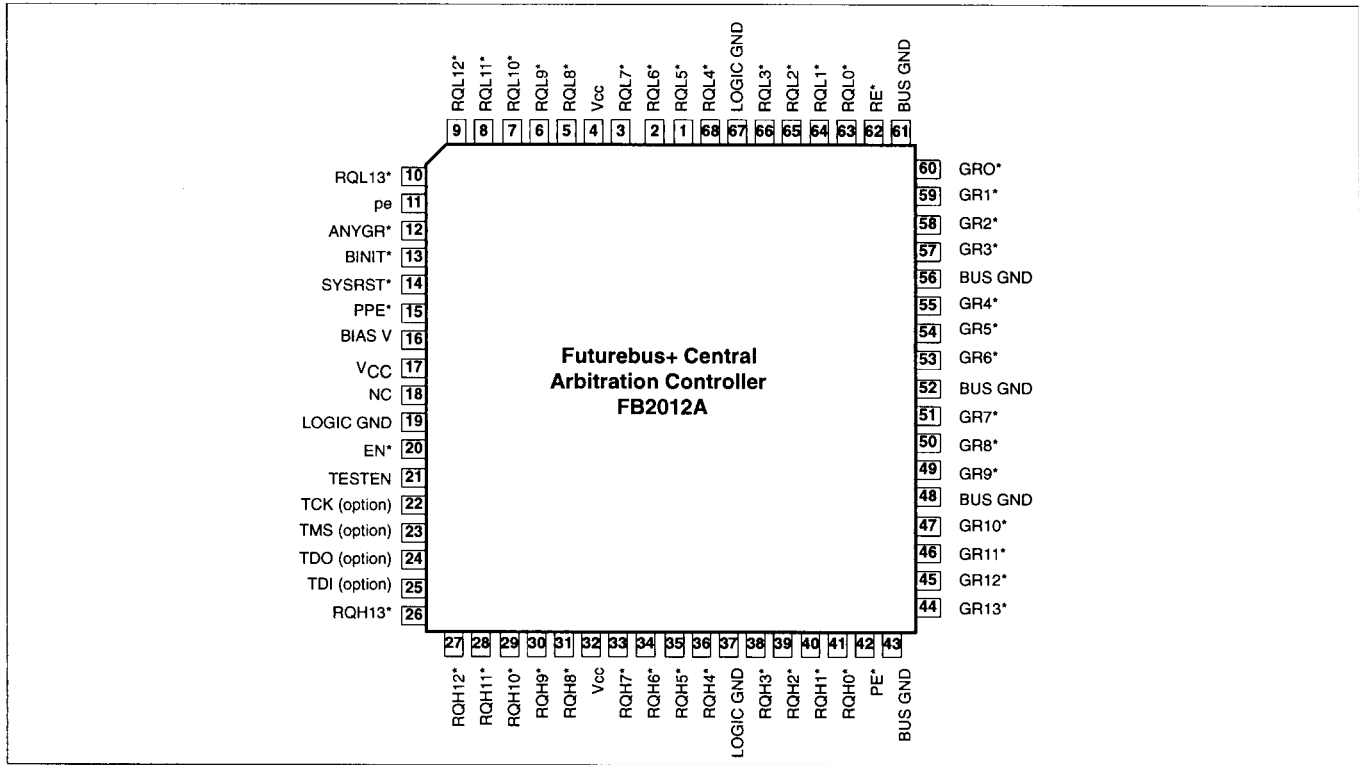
RQL12* RQL11* RQL10* RQL9* RQL8* Vcc RQL7* RQL6* RQL5* RQL4* LOGIC GND RQL3* RQL2* RQL1* RQL0* RE* BUS GND

9 8 7 6 5 4 3 2 1 68 67 66 65 64 63 62 61

RQL13* 10
pe 11
ANYGR* 12
BINIT* 13
SYSRST* 14
PPE* 15
BIAS V 16
$V_{CC}$ 17
NC 18
LOGIC GND 19
EN* 20
TESTEN 21
TCK (option) 22
TMS (option) 23
TDO (option) 24
TDI (option) 25
RQH13* 26

60 GRO*
59 GR1*
58 GR2*
57 GR3*
56 BUS GND
55 GR4*
54 GR5*
53 GR6*
52 BUS GND
51 GR7*
50 GR8*
49 GR9*
48 BUS GND
47 GR10*
46 GR11*
45 GR12*
44 GR13*

Futurebus+ Central Arbitration Controller FB2012A

27 28 29 30 31 32 33 34 35 36 37 38 39 40 41 42 43

RQH12* RQH11* RQH10* RQH9* RQH8* Vcc RQH7* RQH6* RQH5* RQH4* LOGIC GND RQH3* RQH2* RQH1* RQH0* PE* BUS GND